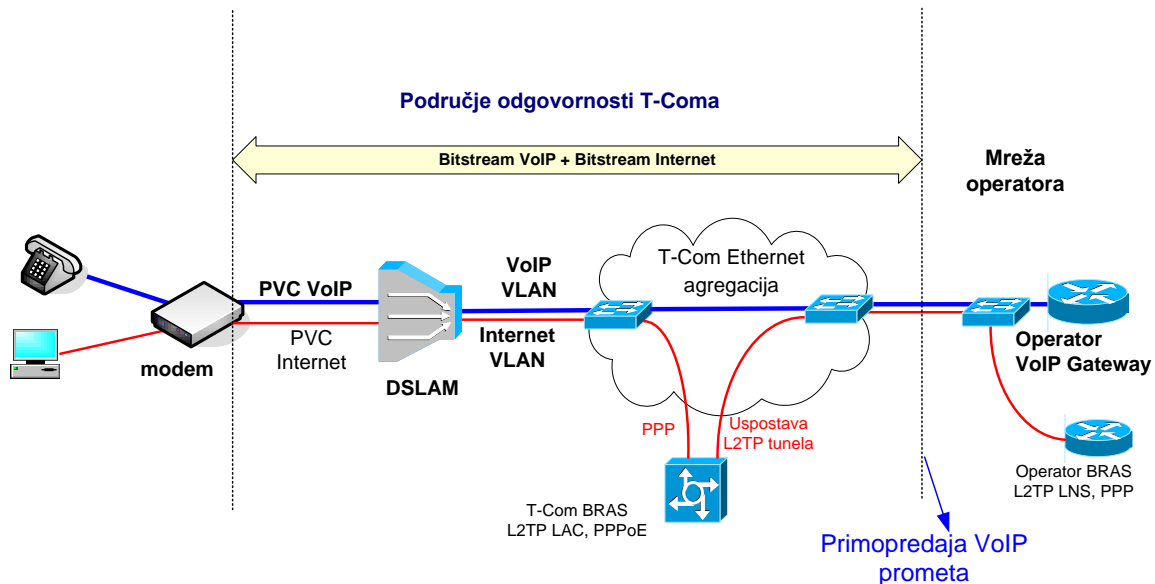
Područje odgovornosti T-Coma

Bitstream VoIP + Bitstream Internet

Mreža operatora

T-Com Ethernet agregacija

PVC VoIP

PVC Internet

modem

DSLAM

VoIP VLAN

Internet VLAN

Operator VoIP Gateway

PPP

Uspostava L2TP tunela

Operator BRAS L2TP LNS, PPP

T-Com BRAS L2TP LAC, PPPoE

Primopredaja VoIP prometa